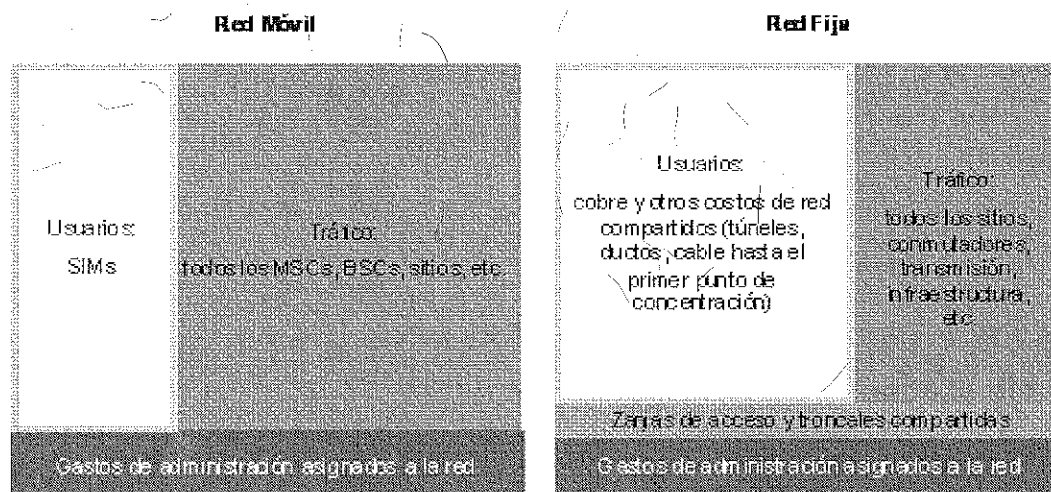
Red Móvil

Usuarios:
SIMs

Tráfico:
todos los MSCs, BSCs, sitios, etc.

Gastos de administración asignados a la red

Red Fija

Usuarios:
cobre y otros costos de red compartidos (túneles, ductos, cable hasta el primer punto de concentración)

Tráfico:
todos los sitios, conmutadores, transmisión, infraestructura, etc.

Zanjas de acceso y troncales compartidas

Gastos de administración asignados a la red